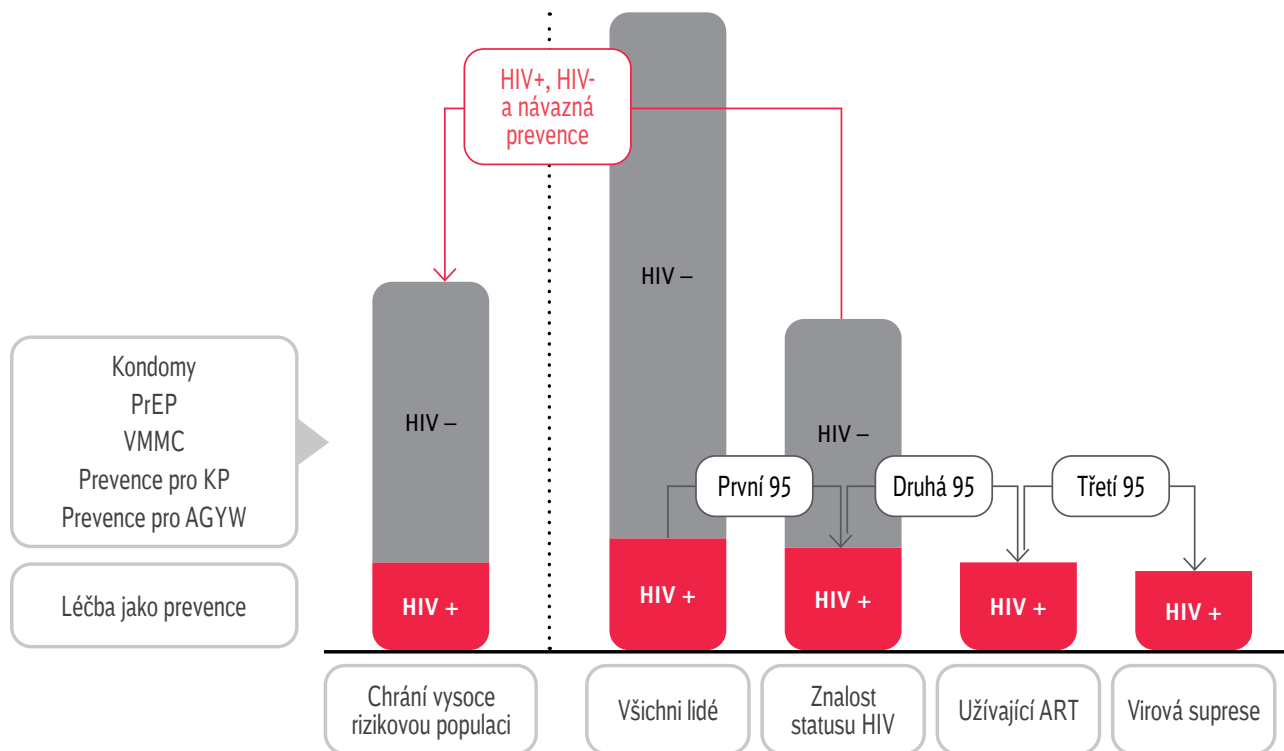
HIV+, HIV-
a návazná
prevence

Kondomy
PrEP
VMMC
Prevence pro KP
Prevence pro AGYW

Léčba jako prevence

HIV –
HIV +

HIV –
HIV +

HIV –
HIV +

HIV +

HIV +

První 95

Druhá 95

Třetí 95

Chrání vysoce rizikovou populaci

Všichni lidé

Znalost statusu HIV

Užívající ART

Virová suprese